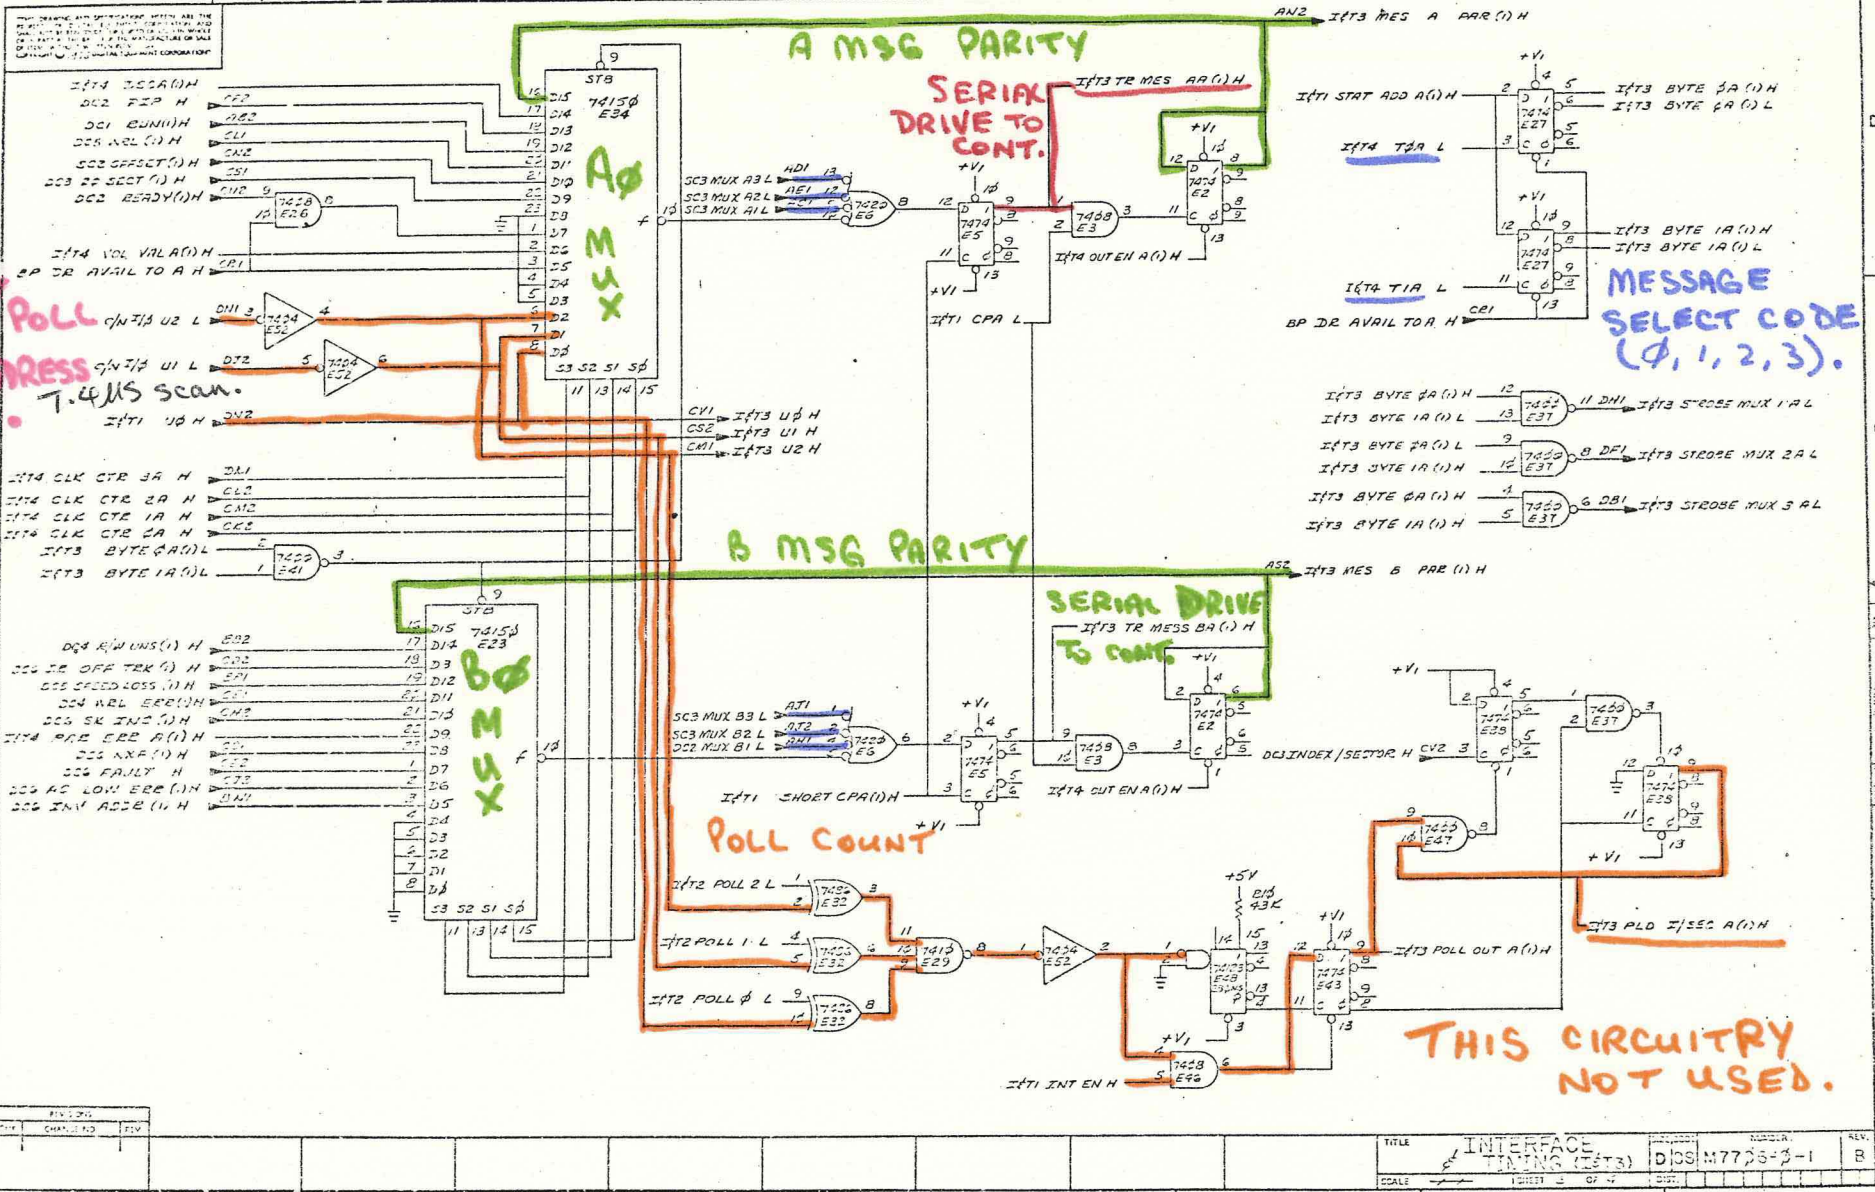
A MSG PARITY

AN2 I/T3 MES A PAR (1) H

SERIAL DRIVE TO CONT.

I/T3 TR MES AA (1) H

I/T4 SECA (1) H
DC2 FIP H
DC1 EUN (1) H
DC3 REL (1) H
DC2 OFFSET (1) H
DC3 ZZ SECT (1) H
DC2 READY (1) H
I/T4 VOL VAL A (1) H
BP DR AVAIL TO A H

STB
74150
E34
Aø MUX

POLL
ADDRESS
7.4μS scan.

C/N I/T U2 L
C/N I/T U1 L
I/T1 Uø H

7404 E52
7404 E52

SC3 MUX A3 L
SC3 MUX A2 L
SC3 MUX A1 L
7420 E6
7474 E5
7408 E3
7474 E2
I/T4 OUT EN A (1) H
I/T1 CPA L

I/T3 Uø H
I/T3 U1 H
I/T3 U2 H

I/T4 CLK CTR 3A H
I/T4 CLK CTR 2A H
I/T4 CLK CTR 1A H
I/T4 CLK CTR øA H
I/T3 BYTE øA (1) L
I/T3 BYTE 1A (1) L
7400 E41

I/T1 STAT ADD A (1) H
I/T4 TøA L
I/T3 BYTE øA (1) H
I/T3 BYTE øA (1) L
7474 E27
I/T3 BYTE 1A (1) H
I/T3 BYTE 1A (1) L
I/T4 T1A L
BP DR AVAIL TO A H

MESSAGE SELECT CODE (ø, 1, 2, 3).

I/T3 BYTE øA (1) H
I/T3 BYTE 1A (1) L
I/T3 STROBE MUX 1 A L
I/T3 BYTE øA (1) L
I/T3 BYTE 1A (1) H
I/T3 STROBE MUX 2 A L
I/T3 BYTE øA (1) H
I/T3 BYTE 1A (1) H
I/T3 STROBE MUX 3 A L
7400 E37

B MSG PARITY

AS2 I/T3 MES B PAR (1) H

SERIAL DRIVE TO CONT.
I/T3 TR MESS BA (1) H

DC4 R/W UNS (1) H
DC6 IE OFF TRK (1) H
DC5 SPEED LOSS (1) H
DC4 REL ERR (1) H
DC6 SK INC (1) H
I/T4 PRE ERR A (1) H
DC5 NXF (1) H
DC6 FAULT H
DC5 AC LOW ERR (1) H
DC6 INV ADDR (1) H

STB
74150
E23
Bø MUX

SC3 MUX B3 L
SC3 MUX B2 L
DC2 MUX B1 L
7420 E6
7474 E5
7408 E3
7474 E2
I/T1 SHORT CPA (1) H
I/T4 OUT EN A (1) H
DC3 INDEX/SECTOR H

POLL COUNT

I/T2 POLL 2 L
I/T2 POLL 1 L
I/T2 POLL ø L
7402 E32
7410 E29
7404 E52
+5V
R10 4.3K
74123 E48
7474 E43
7408 E46
I/T1 INT EN H
I/T3 POLL OUT A (1) H
7474 E38
7400 E37
7400 E47
I/T3 PLD I/SEC A (1) H

THIS CIRCUITRY NOT USED.

TITLE INTERFACE TIMING (I/T3)
D CS M7733-3-1
REV. B